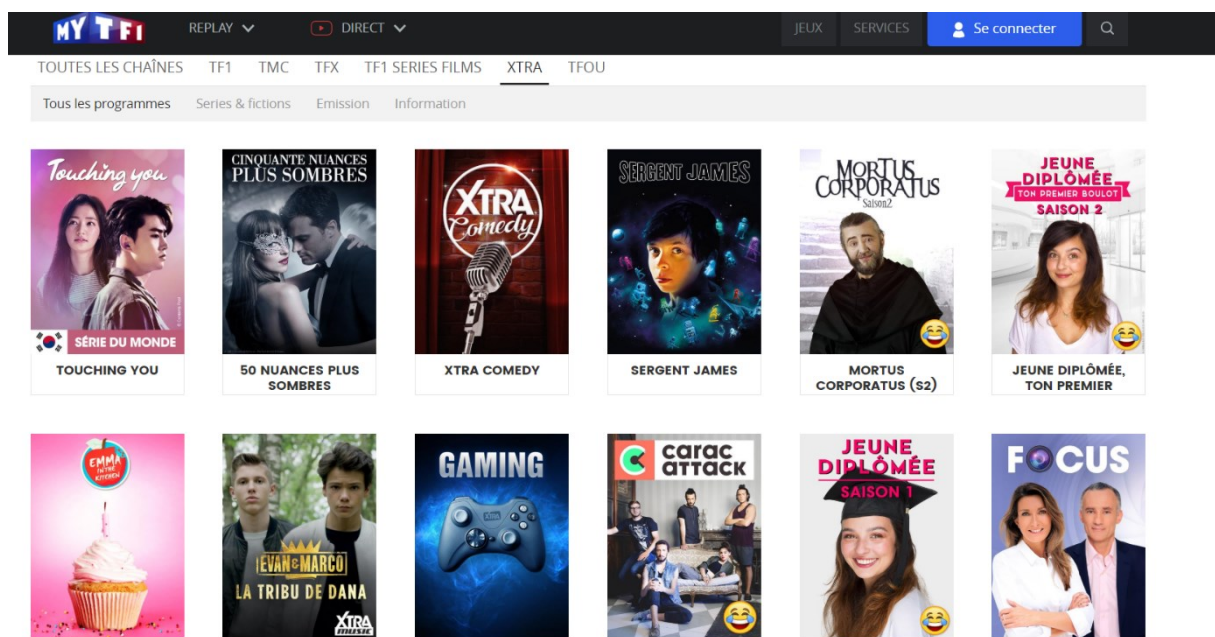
MY TF1 REPLAY DIRECT JEUX SERVICES Se connecter

TOUTES LES CHAÎNES TF1 TMC TFX TF1 SERIES FILMS XTRA TFOU

Tous les programmes Series & fictions Emission Information

Touching you
SÉRIE DU MONDE
TOUCHING YOU

CINQUANTE NUANCES PLUS SOMBRES
50 NUANCES PLUS SOMBRES

XTRA Comedy
XTRA COMEDY

SERGENT JAMES
SERGENT JAMES

MORTUS CORPORATUS Saison2
MORTUS CORPORATUS (S2)

JEUNE DIPLÔMÉE TON PREMIER BOULOT SAISON 2
JEUNE DIPLÔMÉE, TON PREMIER

EMMA IN THE KITCHEN

EVAN & MARCO LA TRIBU DE DANA XTRA music

GAMING

carac attack

JEUNE DIPLÔMÉE SAISON 1

FOCUS